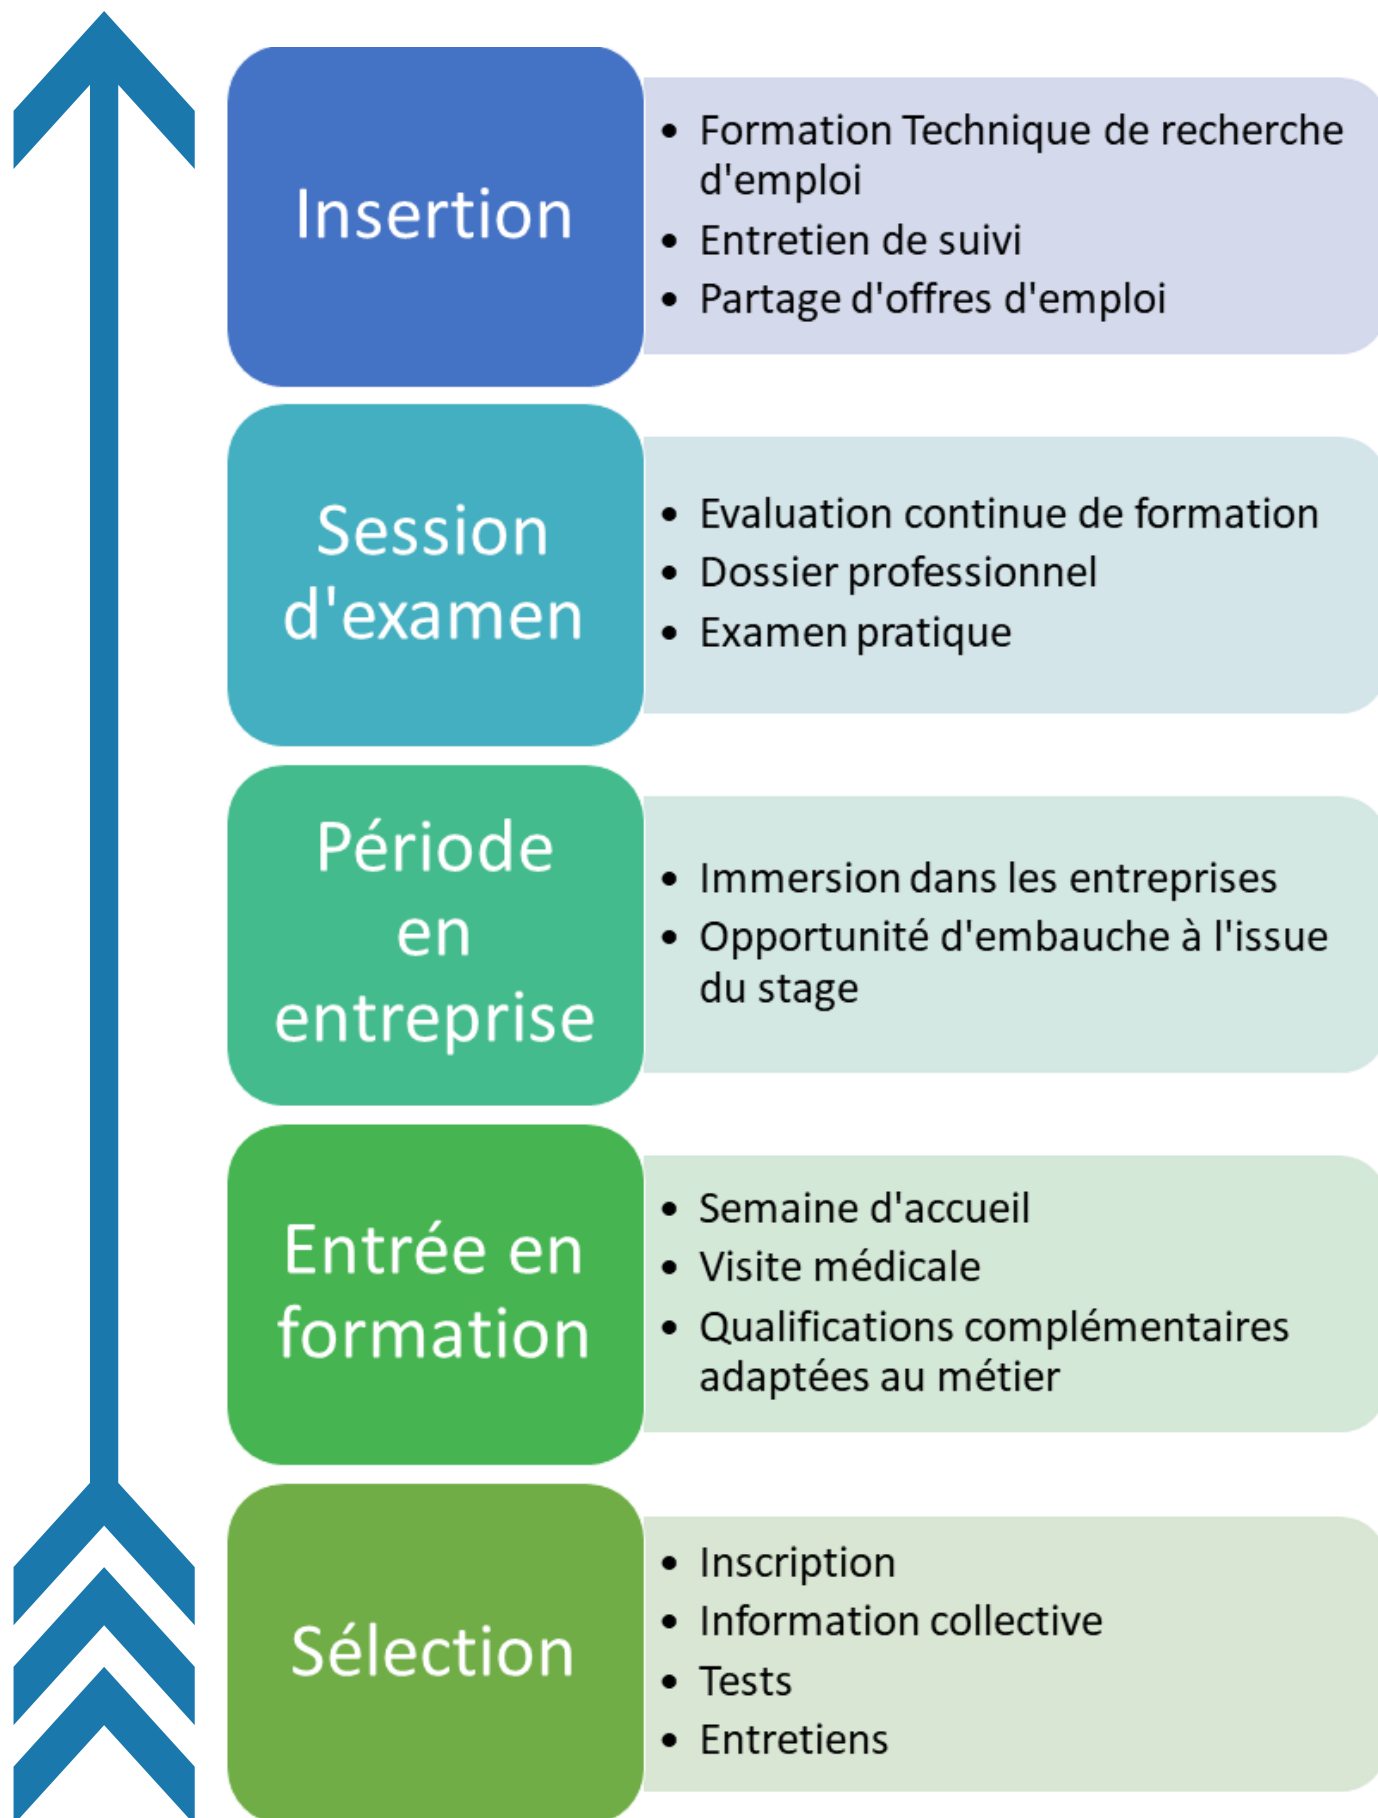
Insertion

- Formation Technique de recherche d'emploi
- Entretien de suivi
- Partage d'offres d'emploi

Session d'examen

- Evaluation continue de formation
- Dossier professionnel
- Examen pratique

Période en entreprise

- Immersion dans les entreprises
- Opportunité d'embauche à l'issue du stage

Entrée en formation

- Semaine d'accueil
- Visite médicale
- Qualifications complémentaires adaptées au métier

Sélection

- Inscription
- Information collective
- Tests
- Entretiens